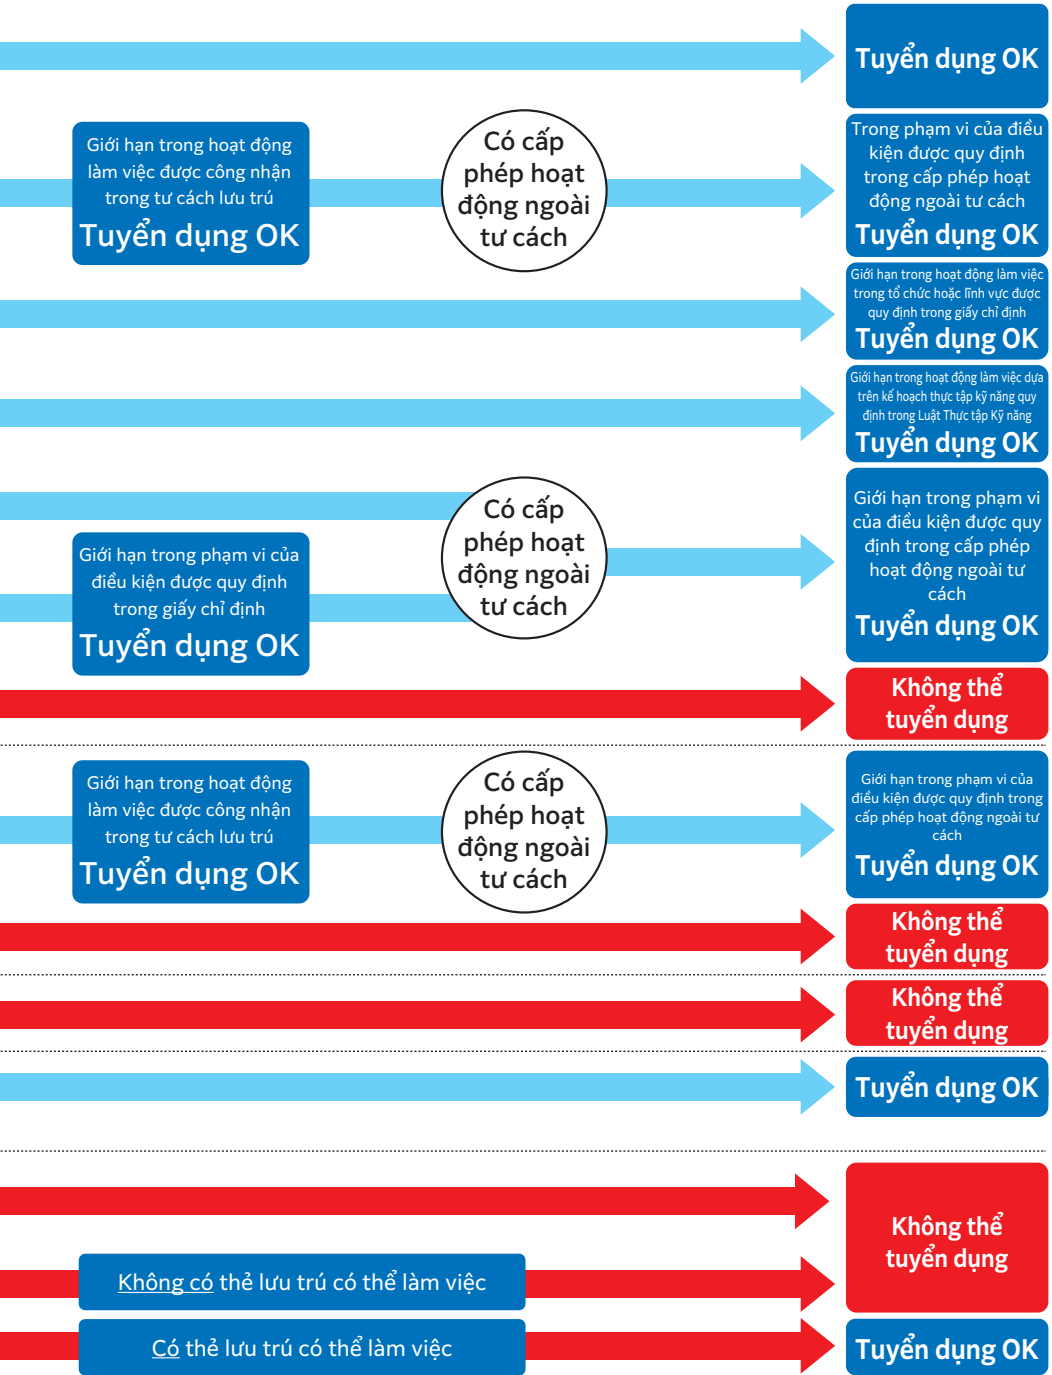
Tuyển dụng OK

Giới hạn trong hoạt động làm việc được công nhận trong tư cách lưu trú
Tuyển dụng OK

Có cấp phép hoạt động ngoài tư cách

Trong phạm vi của điều kiện được quy định trong cấp phép hoạt động ngoài tư cách
Tuyển dụng OK

Giới hạn trong hoạt động làm việc trong tổ chức hoặc lĩnh vực được quy định trong giấy chỉ định
Tuyển dụng OK

Giới hạn trong hoạt động làm việc dựa trên kế hoạch thực tập kỹ năng quy định trong Luật Thực tập Kỹ năng
Tuyển dụng OK

Giới hạn trong phạm vi của điều kiện được quy định trong giấy chỉ định
Tuyển dụng OK

Có cấp phép hoạt động ngoài tư cách

Giới hạn trong phạm vi của điều kiện được quy định trong cấp phép hoạt động ngoài tư cách
Tuyển dụng OK

Không thể tuyển dụng

Giới hạn trong hoạt động làm việc được công nhận trong tư cách lưu trú
Tuyển dụng OK

Có cấp phép hoạt động ngoài tư cách

Giới hạn trong phạm vi của điều kiện được quy định trong cấp phép hoạt động ngoài tư cách
Tuyển dụng OK

Không thể tuyển dụng

Không thể tuyển dụng

Tuyển dụng OK

Không thể tuyển dụng

Không có thẻ lưu trú có thể làm việc

Có thẻ lưu trú có thể làm việc

Tuyển dụng OK